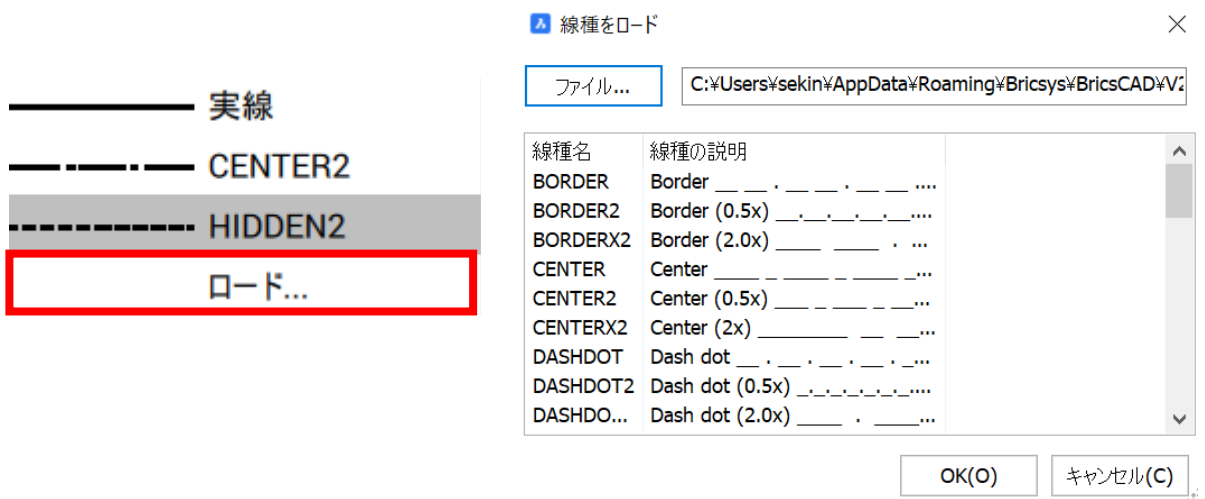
実線
CENTER2
HIDDEN2
ロード...

線種をロード

ファイル...
C:¥Users¥sekin¥AppData¥Roaming¥Bricsys¥BricsCAD¥V2

| 線種名 | 線種の説明 |
|---|---|
| BORDER | Border __ __ . __ __ . __ __ .... |
| BORDER2 | Border (0.5x) __.__.__.__.__.... |
| BORDERX2 | Border (2.0x) ____ ____ . ... |
| CENTER | Center ____ _ ____ _ ____ _... |
| CENTER2 | Center (0.5x) ___ _ ___ _ ___... |
| CENTERX2 | Center (2x) ________ __ __... |
| DASHDOT | Dash dot __ . __ . __ . __ . _... |
| DASHDOT2 | Dash dot (0.5x) _._._._._._.... |
| DASHDO... | Dash dot (2.0x) ____ . ____... |

OK(O)
キャンセル(C)